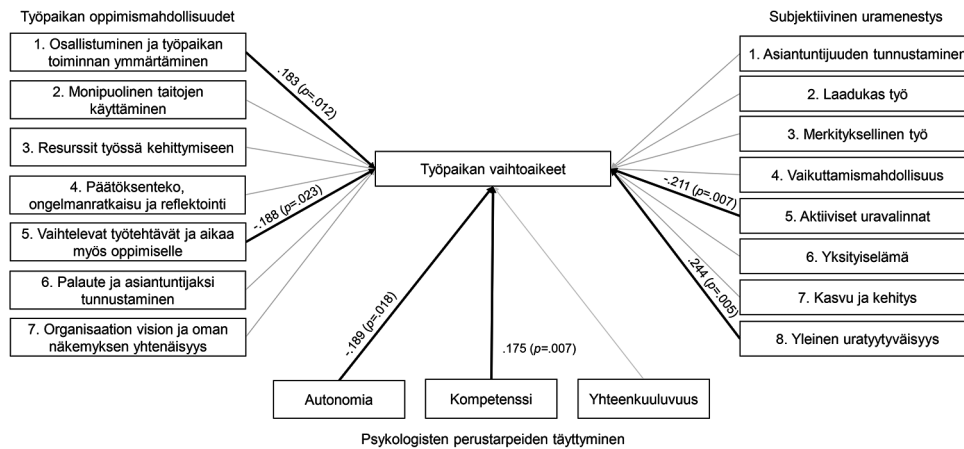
Työpaikan oppimismahdollisuudet

1. Osallistuminen ja työpaikan toiminnan ymmärtäminen

2. Monipuolinen taitojen käyttäminen

3. Resurssit työssä kehittymiseen

4. Päätöksenteko, ongelmanratkaisu ja reflektointi

5. Vaihtelevat työtehtävät ja aikaa myös oppimiselle

6. Palaute ja asiantuntijaksi tunnustaminen

7. Organisaation vision ja oman näkemyksen yhtenäisyys

.183 ($p$=.012)

-.188 ($p$=.023)

Työpaikan vaihtoaikeet

Subjektiivinen uramenestys

1. Asiantuntijuuden tunnustaminen

2. Laadukas työ

3. Merkityksellinen työ

4. Vaikuttamismahdollisuus

5. Aktiiviset uravalinnat

6. Yksityiselämä

7. Kasvu ja kehitys

8. Yleinen uratyytyväisyys

-.211 ($p$=.007)

.244 ($p$=.005)

-.189 ($p$=.018)

.175 ($p$=.007)

Autonomia

Kompetenssi

Yhteenkuuluvuus

Psykologisten perustarpeiden täyttyminen